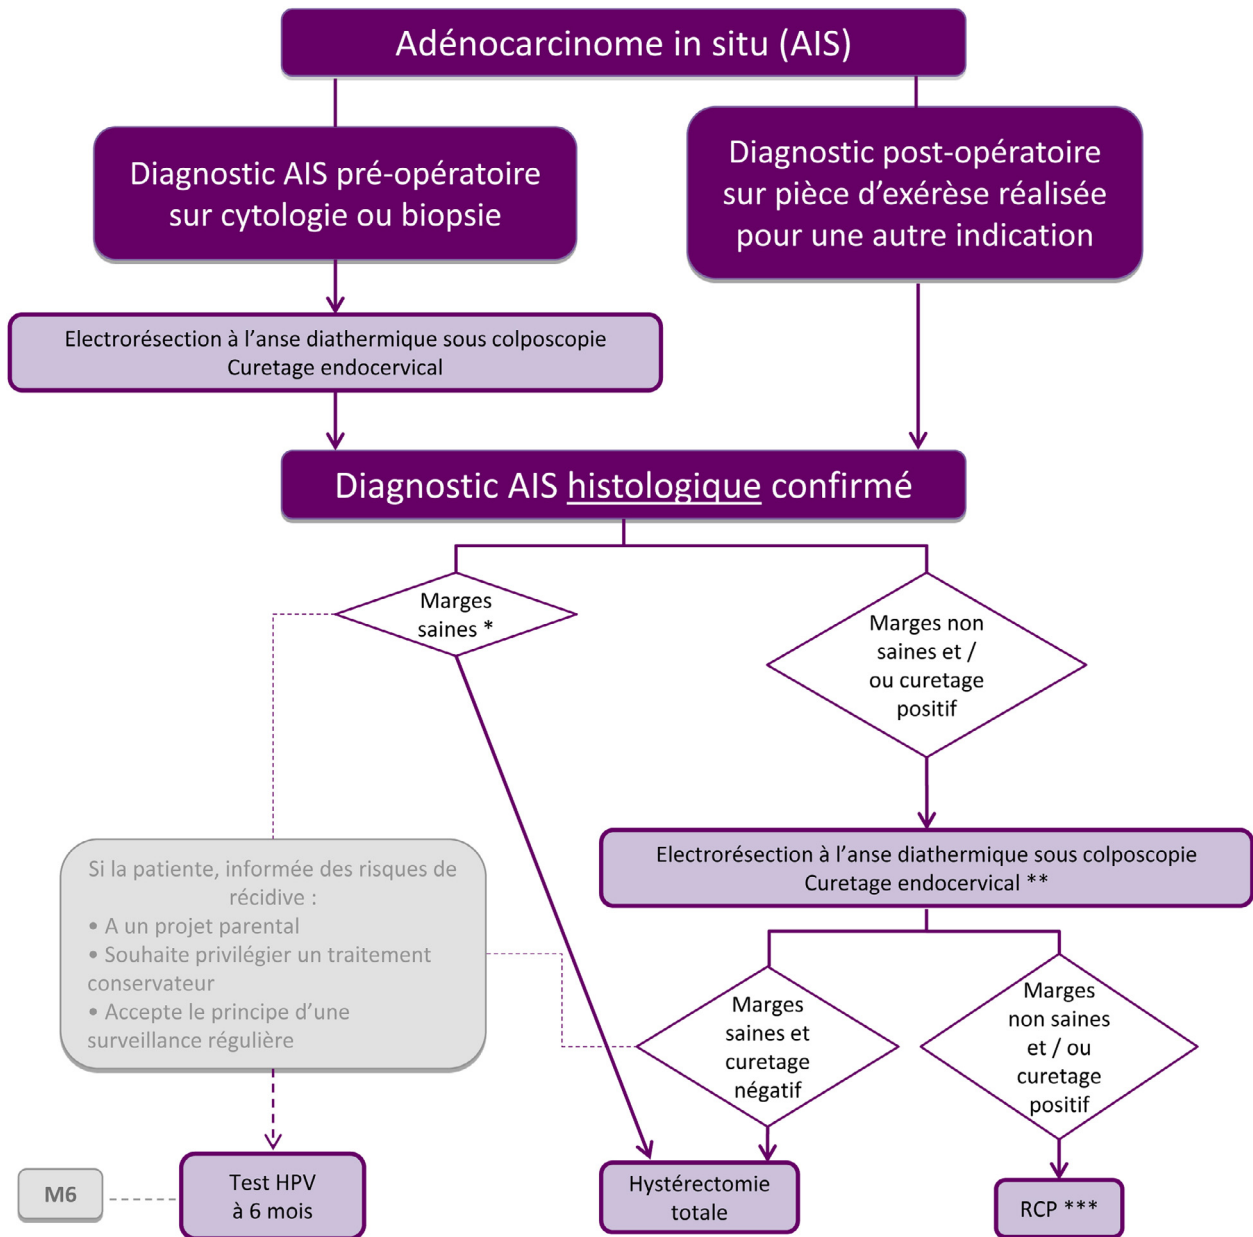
Adénocarcinome in situ (AIS)

Diagnostic AIS pré-opératoire sur cytologie ou biopsie

Diagnostic post-opératoire sur pièce d'exérèse réalisée pour une autre indication

Electrorésection à l'anse diathermique sous colposcopie
Curetage endocervical

Diagnostic AIS histologique confirmé

Marges saines *

Marges non saines et / ou curetage positif

Si la patiente, informée des risques de récidive :
• A un projet parental
• Souhaite privilégier un traitement conservateur
• Accepte le principe d'une surveillance régulière

Electrorésection à l'anse diathermique sous colposcopie
Curetage endocervical **

Marges saines et curetage négatif

Marges non saines et / ou curetage positif

M6

Test HPV à 6 mois

Hystérectomie totale

RCP ***